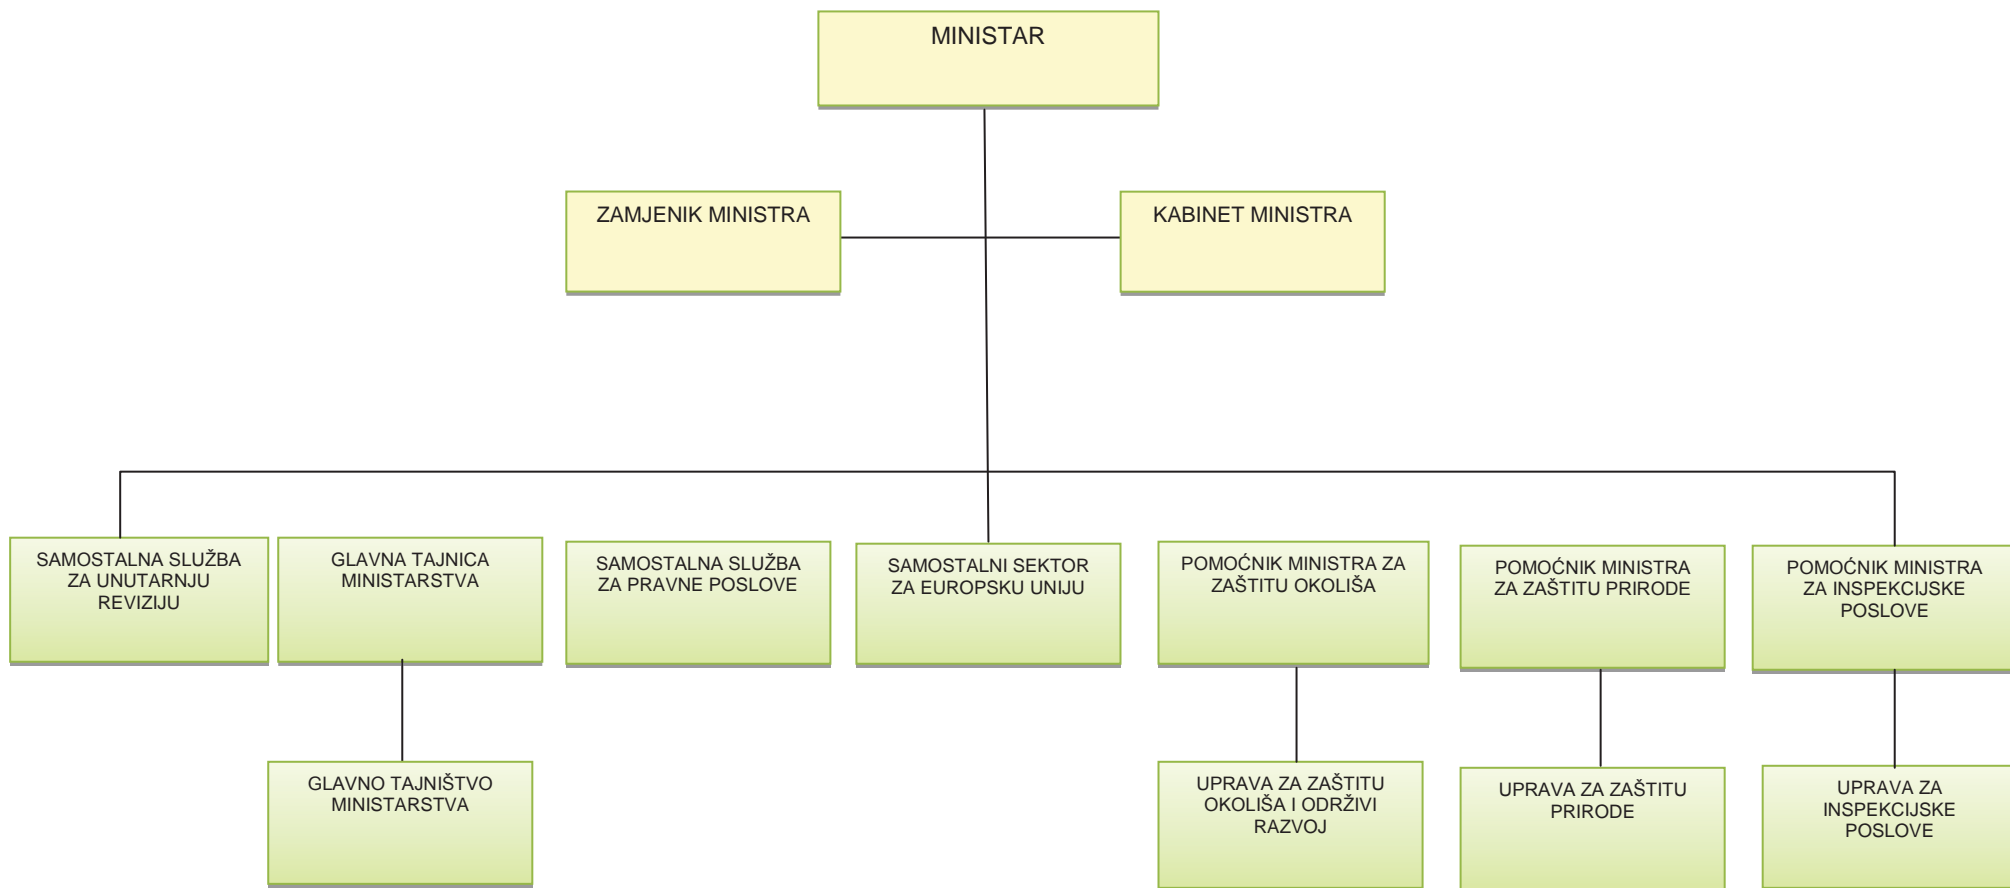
MINISTAR

ZAMJENIK MINISTRA

KABINET MINISTRA

SAMOSTALNA SLUŽBA ZA UNUTARNJU REVIZIJU

GLAVNA TAJNICA MINISTARSTVA

SAMOSTALNA SLUŽBA ZA PRAVNE POSLOVE

SAMOSTALNI SEKTOR ZA EUROPSKU UNIJU

POMOĆNIK MINISTRA ZA ZAŠTITU OKOLIŠA

POMOĆNIK MINISTRA ZA ZAŠTITU PRIRODE

POMOĆNIK MINISTRA ZA INSPEKCIJSKE POSLOVE

GLAVNO TAJNIŠTVO MINISTARSTVA

UPRAVA ZA ZAŠTITU OKOLIŠA I ODRŽIVI RAZVOJ

UPRAVA ZA ZAŠTITU PRIRODE

UPRAVA ZA INSPEKCIJSKE POSLOVE